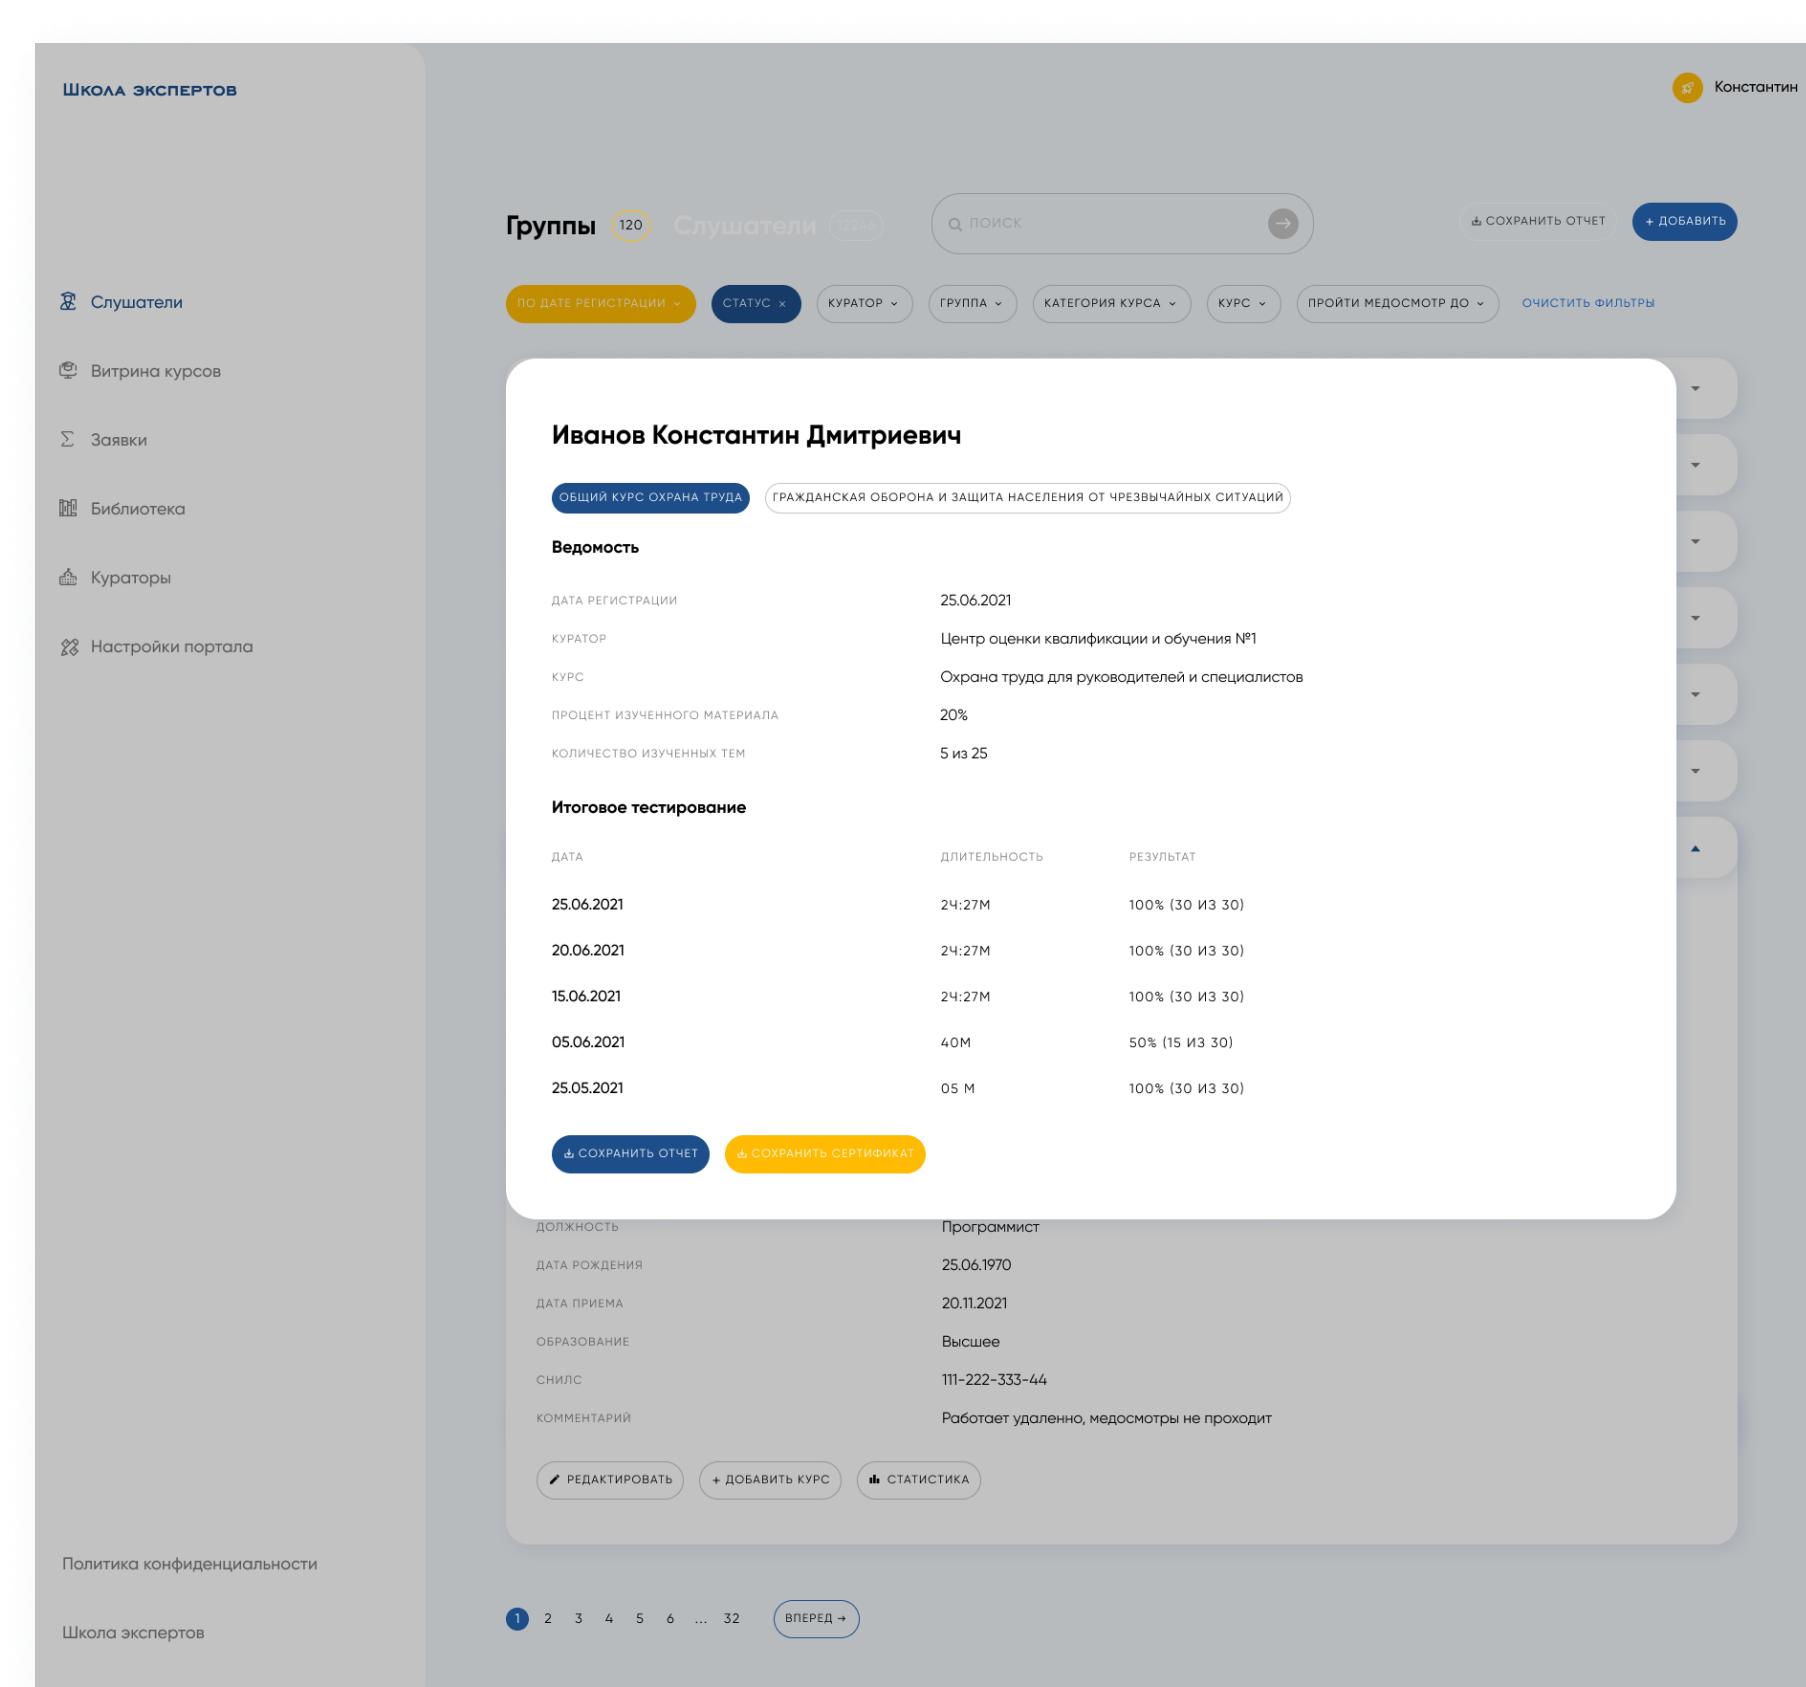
ШКОЛА ЭКСПЕРТОВ

Константин

Группы 120 Слушатели 12240

ПОИСК

СОХРАНИТЬ ОТЧЕТ

+ ДОБАВИТЬ

Слушатели
Витрина курсов
Заявки
Библиотека
Кураторы
Настройки портала

ПО ДАТЕ РЕГИСТРАЦИИ
СТАТУС
КУРАТОР
ГРУППА
КАТЕГОРИЯ КУРСА
КУРС
ПРОЙТИ МЕДОСМОТР ДО
ОЧИСТИТЬ ФИЛЬТРЫ

Иванов Константин Дмитриевич

ОБЩИЙ КУРС ОХРАНА ТРУДА
ГРАЖДАНСКАЯ ОБОРОНА И ЗАЩИТА НАСЕЛЕНИЯ ОТ ЧРЕЗВЫЧАЙНЫХ СИТУАЦИЙ

Ведомость

| ДАТА РЕГИСТРАЦИИ | 25.06.2021 |
|---|---|
| КУРАТОР | Центр оценки квалификации и обучения №1 |
| КУРС | Охрана труда для руководителей и специалистов |
| ПРОЦЕНТ ИЗУЧЕННОГО МАТЕРИАЛА | 20% |
| КОЛИЧЕСТВО ИЗУЧЕННЫХ ТЕМ | 5 из 25 |

Итоговое тестирование

| ДАТА | ДЛИТЕЛЬНОСТЬ | РЕЗУЛЬТАТ |
|---|---|---|
| 25.06.2021 | 2Ч:27М | 100% (30 ИЗ 30) |
| 20.06.2021 | 2Ч:27М | 100% (30 ИЗ 30) |
| 15.06.2021 | 2Ч:27М | 100% (30 ИЗ 30) |
| 05.06.2021 | 40М | 50% (15 ИЗ 30) |
| 25.05.2021 | 05 М | 100% (30 ИЗ 30) |

СОХРАНИТЬ ОТЧЕТ
СОХРАНИТЬ СЕРТИФИКАТ

| ДОЛЖНОСТЬ | Программист |
|---|---|
| ДАТА РОЖДЕНИЯ | 25.06.1970 |
| ДАТА ПРИЕМА | 20.11.2021 |
| ОБРАЗОВАНИЕ | Высшее |
| СНИЛС | 111-222-333-44 |
| КОММЕНТАРИЙ | Работает удаленно, медосмотры не проходит |

РЕДАКТИРОВАТЬ
+ ДОБАВИТЬ КУРС
СТАТИСТИКА

Политика конфиденциальности

Школа экспертов

1 2 3 4 5 6 ... 32 ВПЕРЕД →